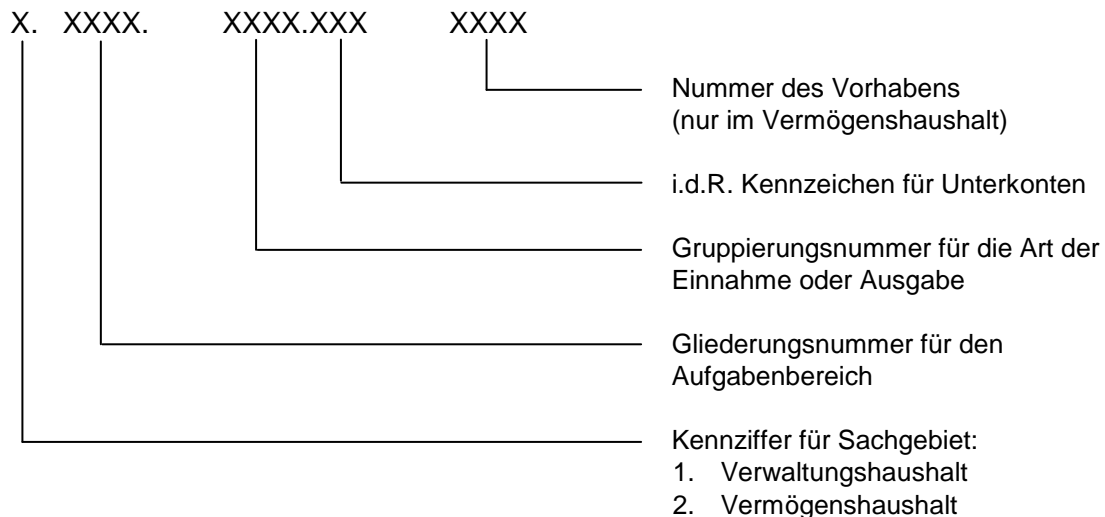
X. XXXX. XXXX.XXX XXXX

Nummer des Vorhabens (nur im Vermögenshaushalt)

i.d.R. Kennzeichen für Unterkonten

Gruppierungsnummer für die Art der Einnahme oder Ausgabe

Gliederungsnummer für den Aufgabenbereich

Kennziffer für Sachgebiet:
1. Verwaltungshaushalt
2. Vermögenshaushalt